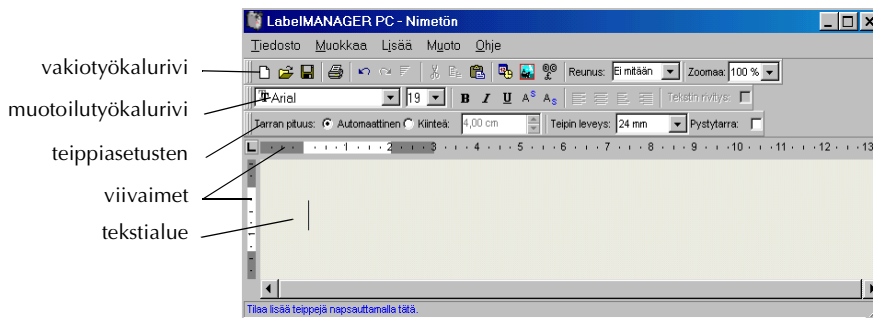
LabelMANAGER PC - Nimetön

Tiedosto Muokkaa Lisää Muoto Ohje

vakiotyökalurivi

muotoilutyökalurivi

teippiasetusten

viivaimet

tekstialue

Reunus: Ei mitään Zoomaa: 100 %

Arial 19 B I U A A Tekstin rivitys:

Tarran pituus: Automaattinen Kiinteä: 4,00 cm Teipin leveys: 24 mm Pystytarra:

1 2 3 4 5 6 7 8 9 10 11 12 13

Tilaa lisää teippejä napsauttamalla tätä.